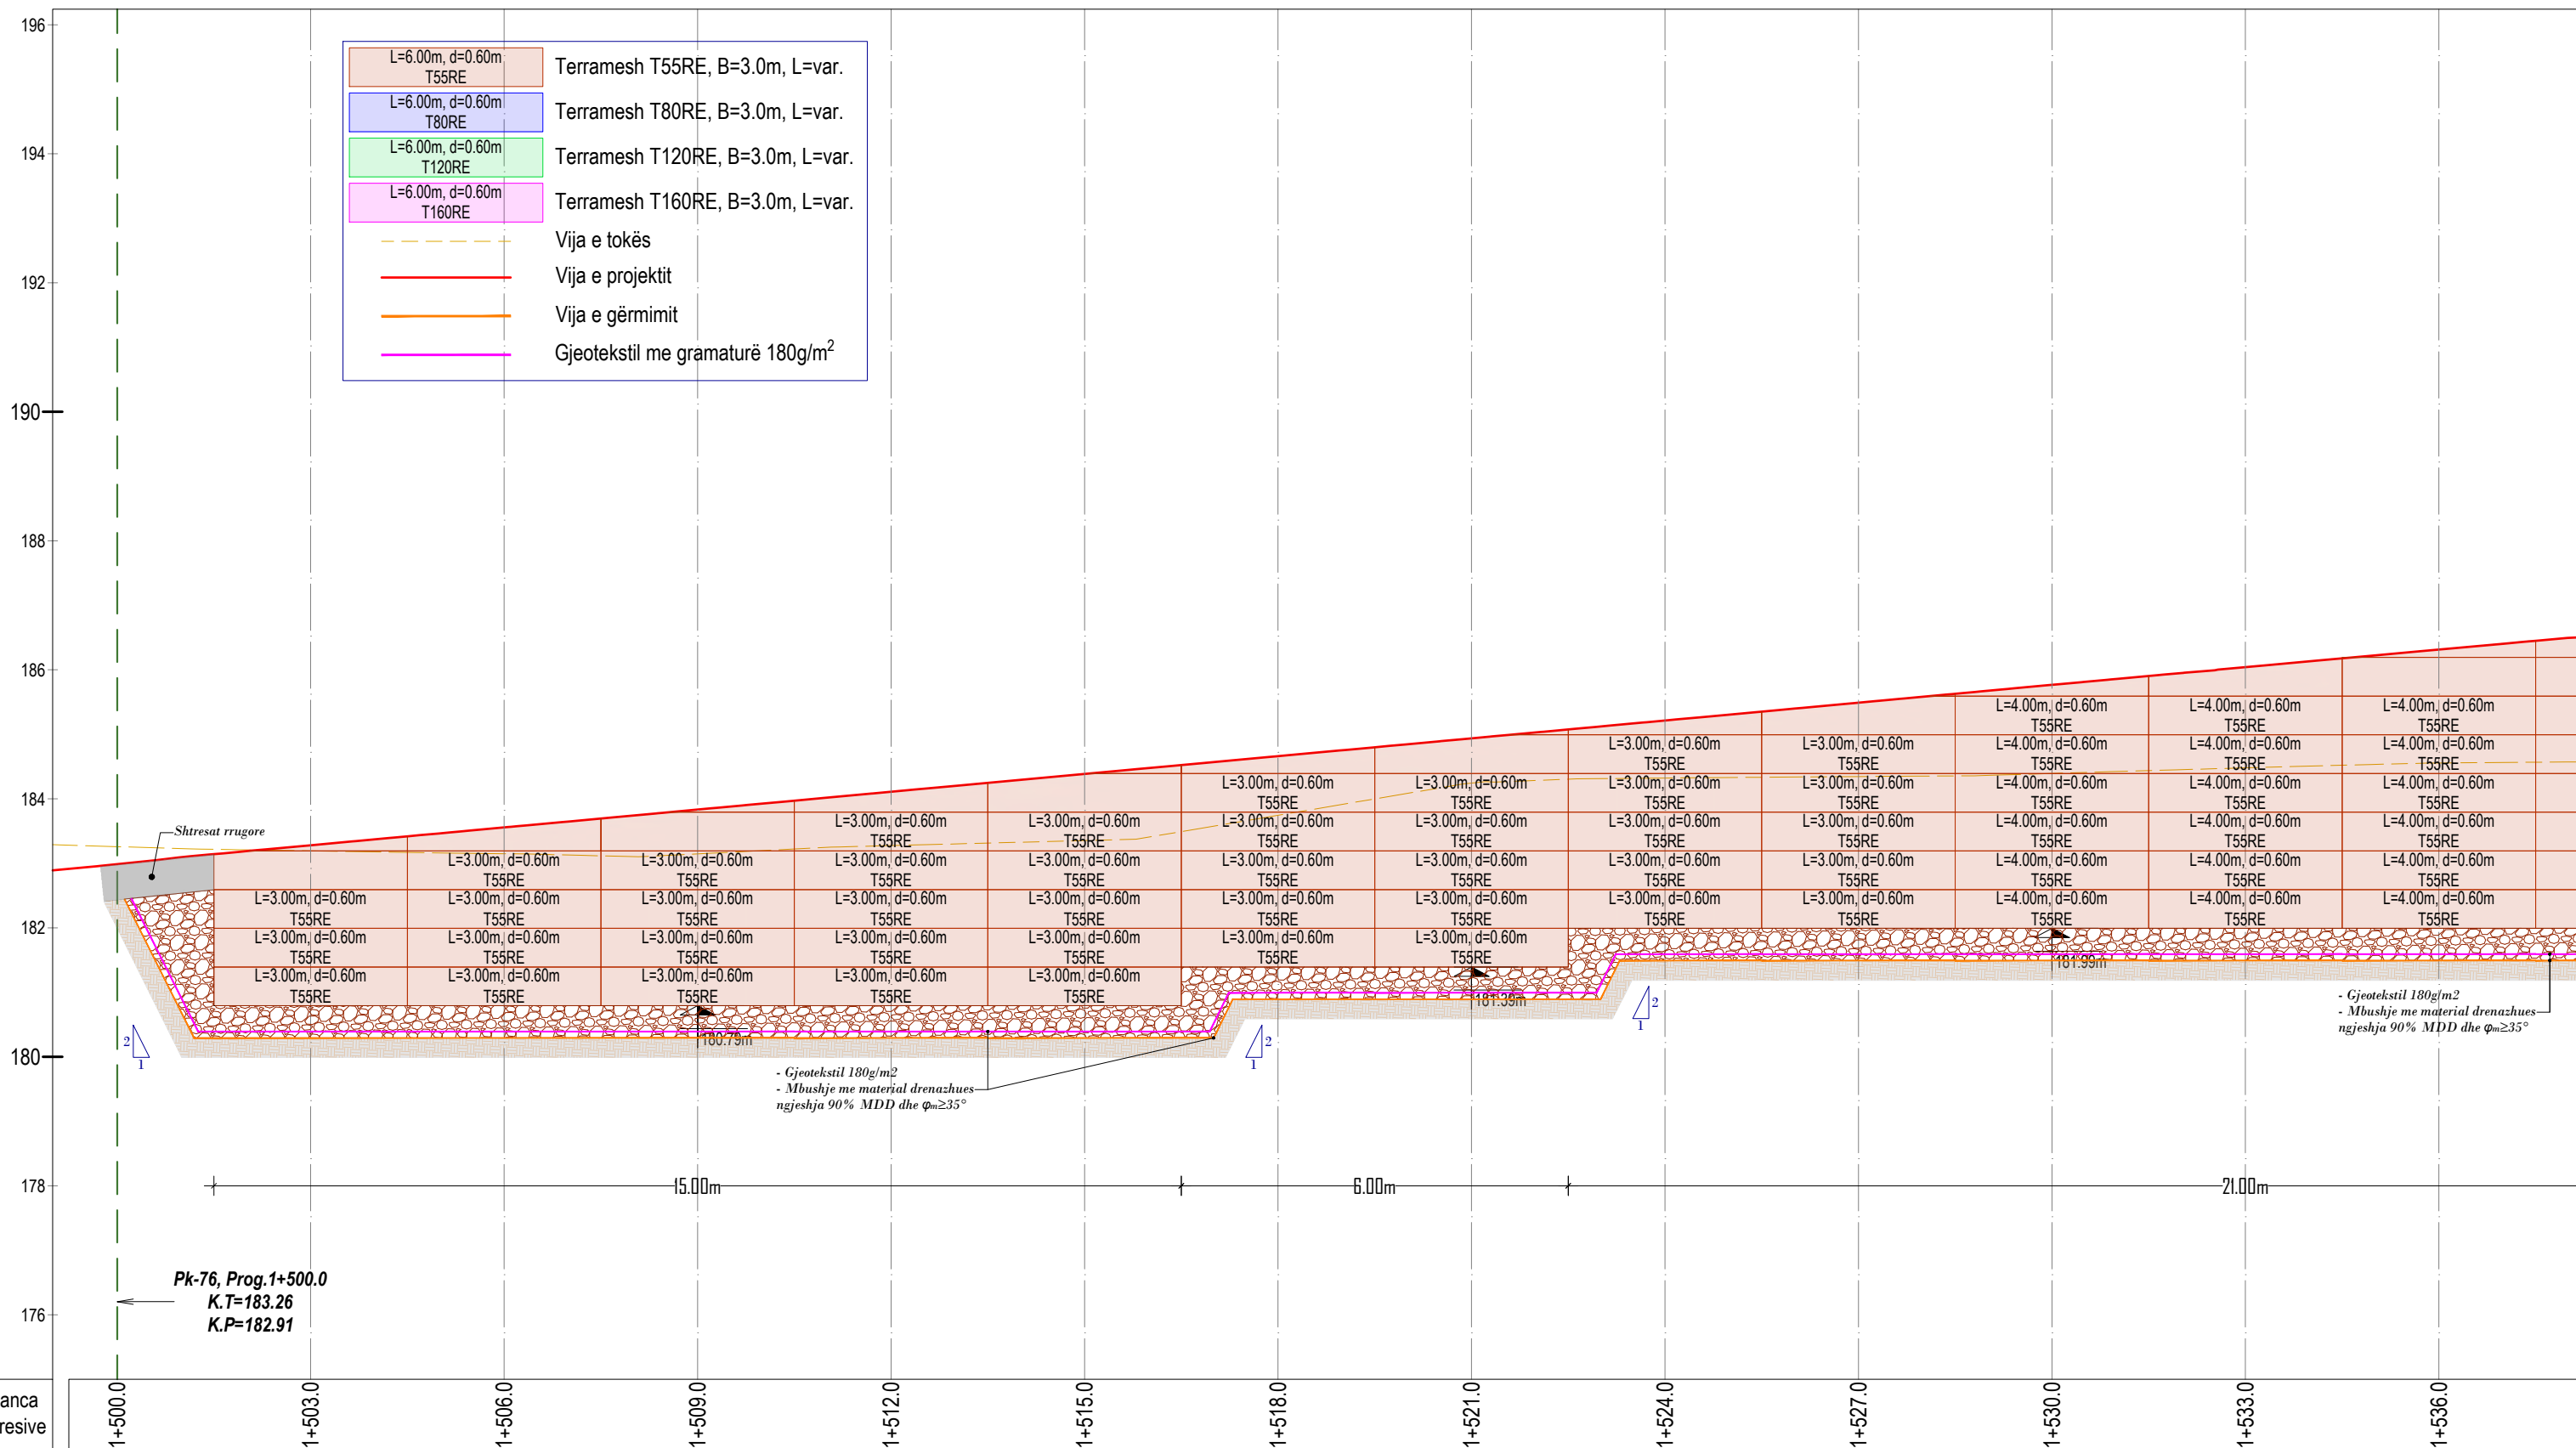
196
194
192
190
188
186
184
182
180
178
176

L=6.00m, d=0.60m T55RE Terramesh T55RE, B=3.0m, L=var.
L=6.00m, d=0.60m T80RE Terramesh T80RE, B=3.0m, L=var.
L=6.00m, d=0.60m T120RE Terramesh T120RE, B=3.0m, L=var.
L=6.00m, d=0.60m T160RE Terramesh T160RE, B=3.0m, L=var.
Vija e tokës
Vija e projektit
Vija e gërmimit
Gjeotekstil me gramaturë 180g/m$^2$

Shtresat rrugore

L=4.00m, d=0.60m T55RE
L=3.00m, d=0.60m T55RE

180.79m
181.39m
181.99m

- Gjeotekstil 180g/m2
- Mbushje me material drenazhues
ngjeshja 90% MDD dhe $\varphi_m \geq 35°$

- Gjeotekstil 180g/m2
- Mbushje me material drenazhues
ngjeshja 90% MDD dhe $\varphi_m \geq 35°$

2
1

15.00m
6.00m
21.00m

Pk-76, Prog.1+500.0
K.T=183.26
K.P=182.91

anca
resive

1+500.0
1+503.0
1+506.0
1+509.0
1+512.0
1+515.0
1+518.0
1+521.0
1+524.0
1+527.0
1+530.0
1+533.0
1+536.0